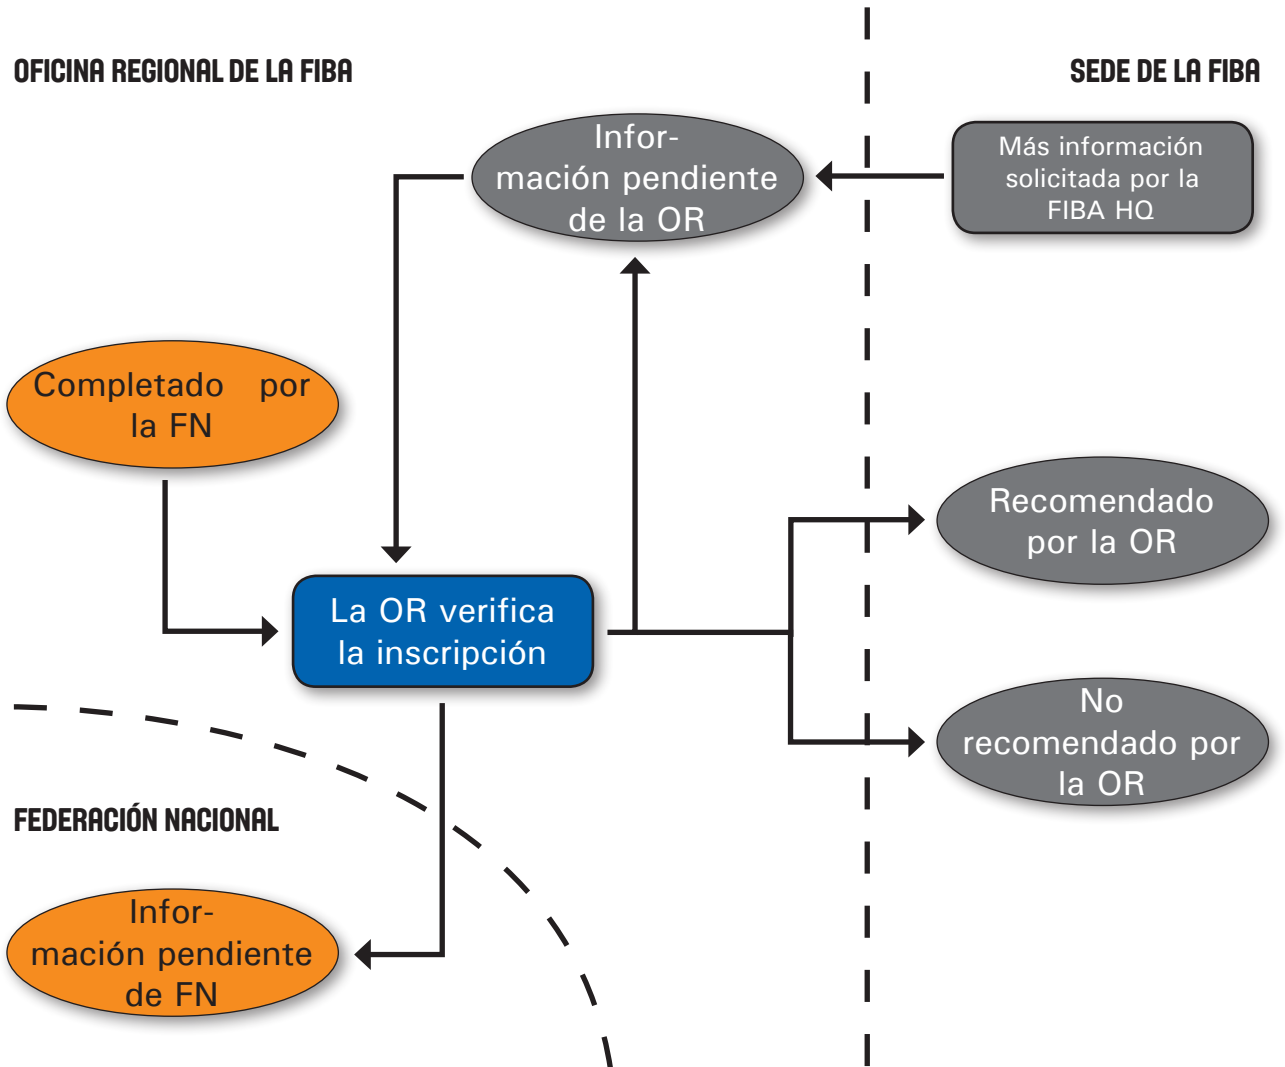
OFICINA REGIONAL DE LA FIBA

SEDE DE LA FIBA

Información pendiente de la OR

Más información solicitada por la FIBA HQ

Completado por la FN

La OR verifica la inscripción

Recomendado por la OR

No recomendado por la OR

FEDERACIÓN NACIONAL

Información pendiente de FN